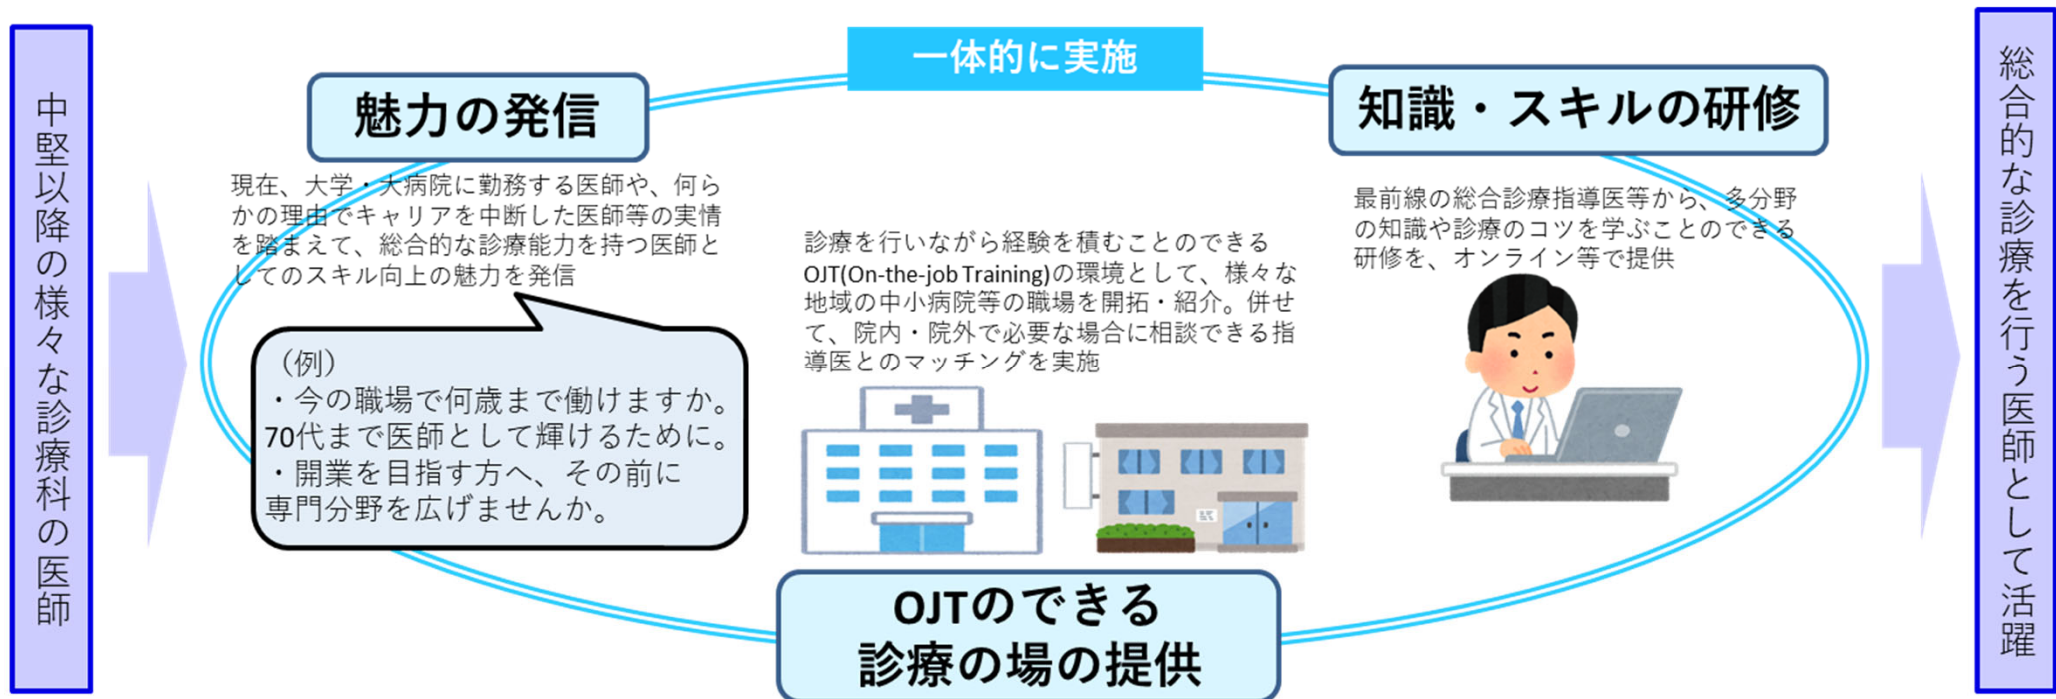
中堅以降の様々な診療科の医師

一体的に実施

魅力の発信

現在、大学・大病院に勤務する医師や、何らかの理由でキャリアを中断した医師等の実情を踏まえて、総合的な診療能力を持つ医師としてのスキル向上の魅力を発信

（例）
・今の職場で何歳まで働けますか。70代まで医師として輝けるために。
・開業を目指す方へ、その前に専門分野を広げませんか。

診療を行いながら経験を積むことのできるOJT(On-the-job Training)の環境として、様々な地域の中小病院等の職場を開拓・紹介。併せて、院内・院外で必要な場合に相談できる指導医とのマッチングを実施

知識・スキルの研修

最前線の総合診療指導医等から、多分野の知識や診療のコツを学ぶことのできる研修を、オンライン等で提供

OJTのできる診療の場の提供

総合的な診療を行う医師として活躍